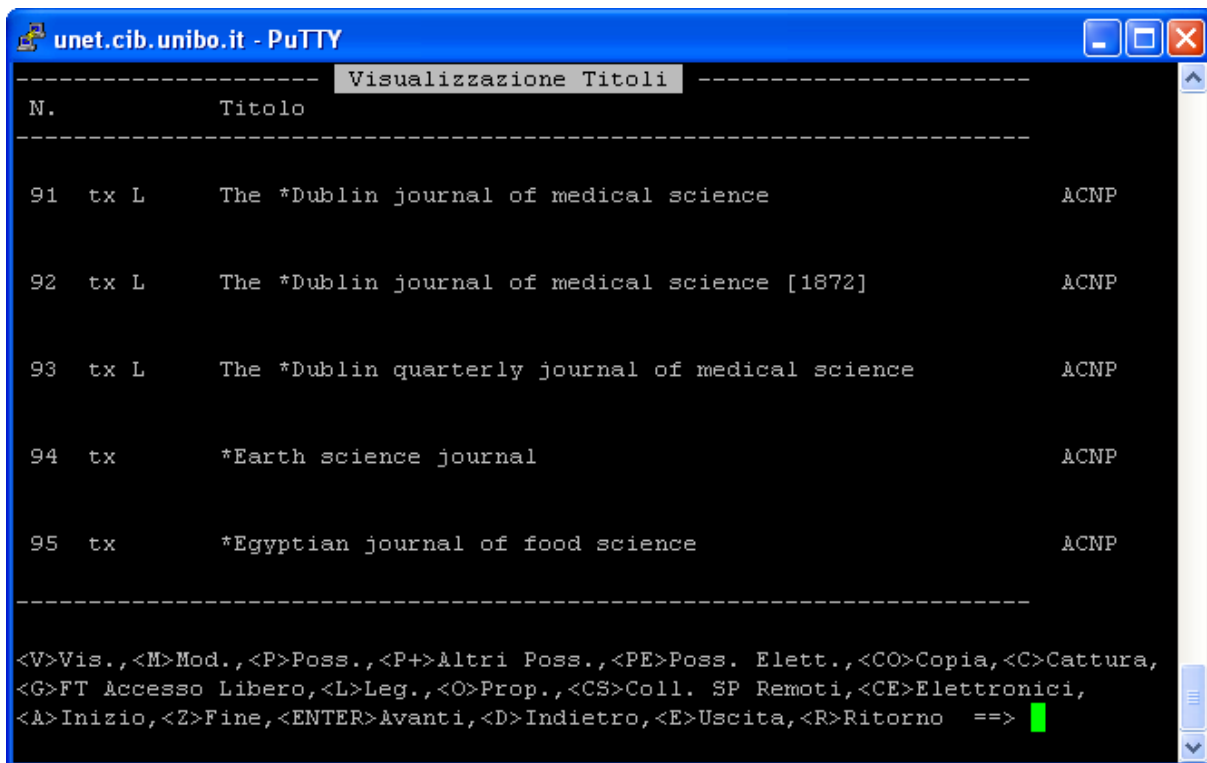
unet.cib.unibo.it - PuTTY

-------------------- Visualizzazione Titoli ------------------------
N. Titolo
----------------------------------------------------------------------

91 tx L The *Dublin journal of medical science ACNP

92 tx L The *Dublin journal of medical science [1872] ACNP

93 tx L The *Dublin quarterly journal of medical science ACNP

94 tx *Earth science journal ACNP

95 tx *Egyptian journal of food science ACNP

----------------------------------------------------------------------

<V>Vis.,<M>Mod.,<P>Poss.,<P+>Altri Poss.,<PE>Poss. Elett.,<CO>Copia,<C>Cattura,
<G>FT Accesso Libero,<L>Leg.,<O>Prop.,<CS>Coll. SP Remoti,<CE>Elettronici,
<A>Inizio,<Z>Fine,<ENTER>Avanti,<D>Indietro,<E>Uscita,<R>Ritorno ==>